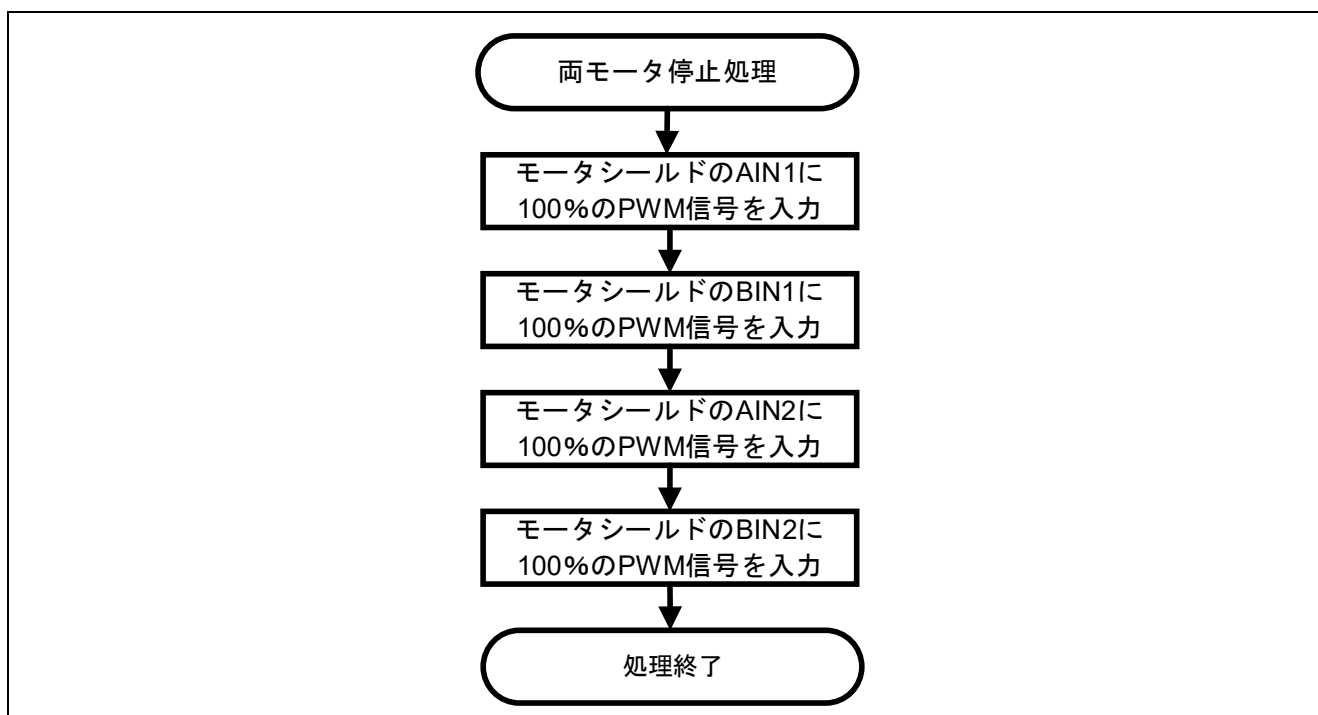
両モータ停止処理

モータシールドのAIN1に 100%のPWM信号を入力

モータシールドのBIN1に 100%のPWM信号を入力

モータシールドのAIN2に 100%のPWM信号を入力

モータシールドのBIN2に 100%のPWM信号を入力

処理終了